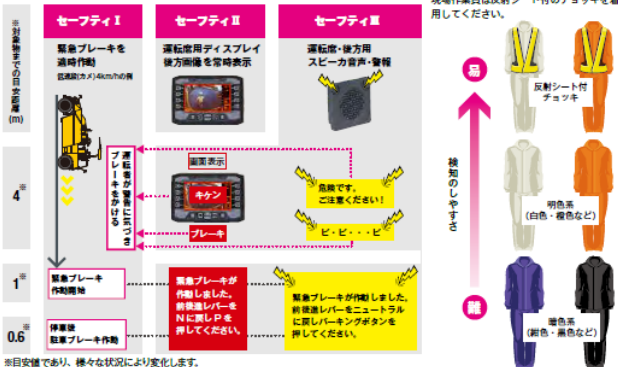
※対象物までの目安距離 (m)

セーフティⅠ

緊急ブレーキを適時作動

(低速時(カメ)4km/h の例)

セーフティⅡ

運転席用ディスプレイ後方画像を常時表示

セーフティⅢ

運転席・後方用スピーカ音声・警報

4※

運転者が警告に気づきブレーキをかける

画面表示

キケン

ブレーキ

危険です。ご注意ください！

ピ・ピ・・・ピ

1※

緊急ブレーキ作動開始

緊急ブレーキが作動しました。前後進レバーをNに戻しPを押してください。

緊急ブレーキが作動しました。前後進レバーをニュートラルに戻しパーキングボタンを押してください。

0.6※

停車後駐車ブレーキ作動

※目安値であり、様々な状況により変化します。

現場作業員は反射シート付のチョッキを着用してください。

易

反射シート付チョッキ

検知のしやすさ

明色系(白色・橙色など)

難

暗色系(紺色・黒色など)